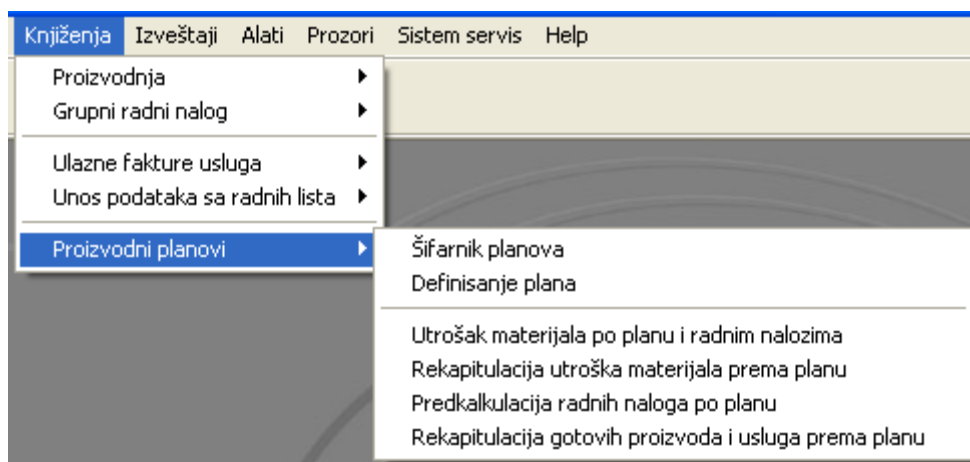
Knjiženja Izveštaji Alati Prozori Sistem servis Help

Proizvodnja
Grupni radni nalog

Ulazne fakture usluga
Unos podataka sa radnih lista

Proizvodni planovi

Šifarnik planova
Definisanje plana

Utrošak materijala po planu i radnim nalozima
Rekapitulacija utroška materijala prema planu
Predkalkulacija radnih naloga po planu
Rekapitulacija gotovih proizvoda i usluga prema planu